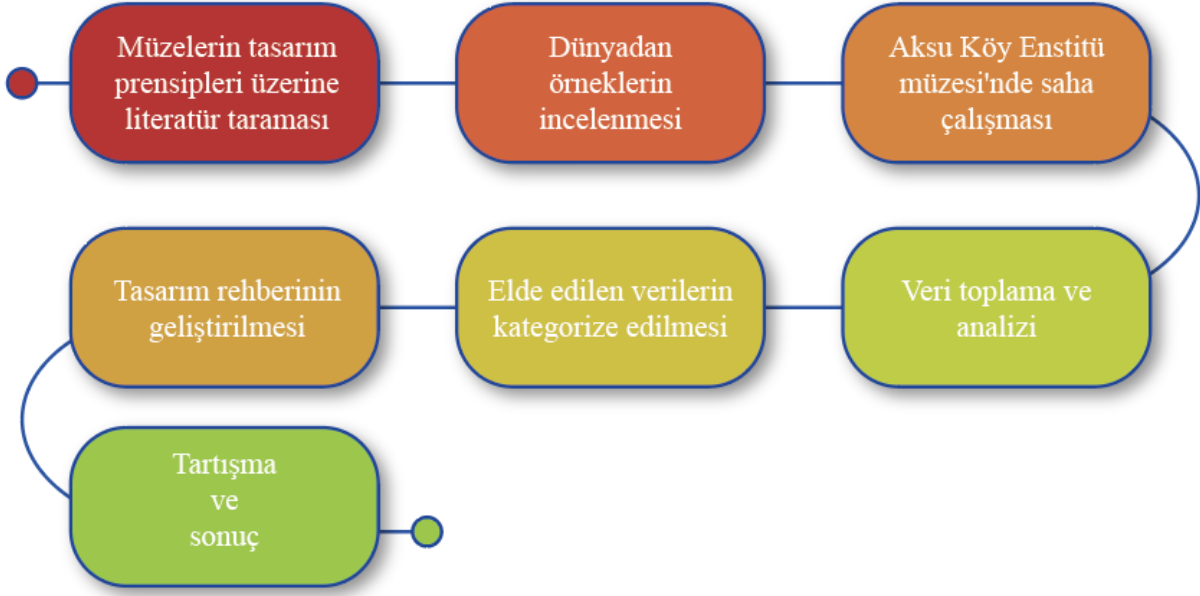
Müzelerin tasarım prensipleri üzerine literatür taraması

Dünyadan örneklerin incelenmesi

Aksu Köy Enstitü müzesi'nde saha çalışması

Veri toplama ve analizi

Elde edilen verilerin kategorize edilmesi

Tasarım rehberinin geliştirilmesi

Tartışma ve sonuç